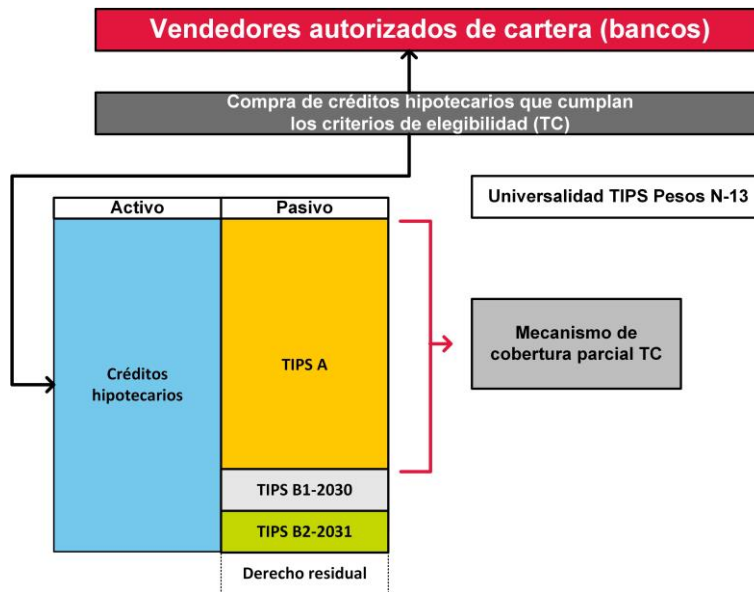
Vendedores autorizados de cartera (bancos)

Compra de créditos hipotecarios que cumplan los criterios de elegibilidad (TC)

Universalidad TIPS Pesos N-13

| Activo | Pasivo |
|---|---|
| Créditos hipotecarios | TIPS A |
| | TIPS B1-2030 |
| | TIPS B2-2031 |
| | Derecho residual |

Mecanismo de cobertura parcial TC